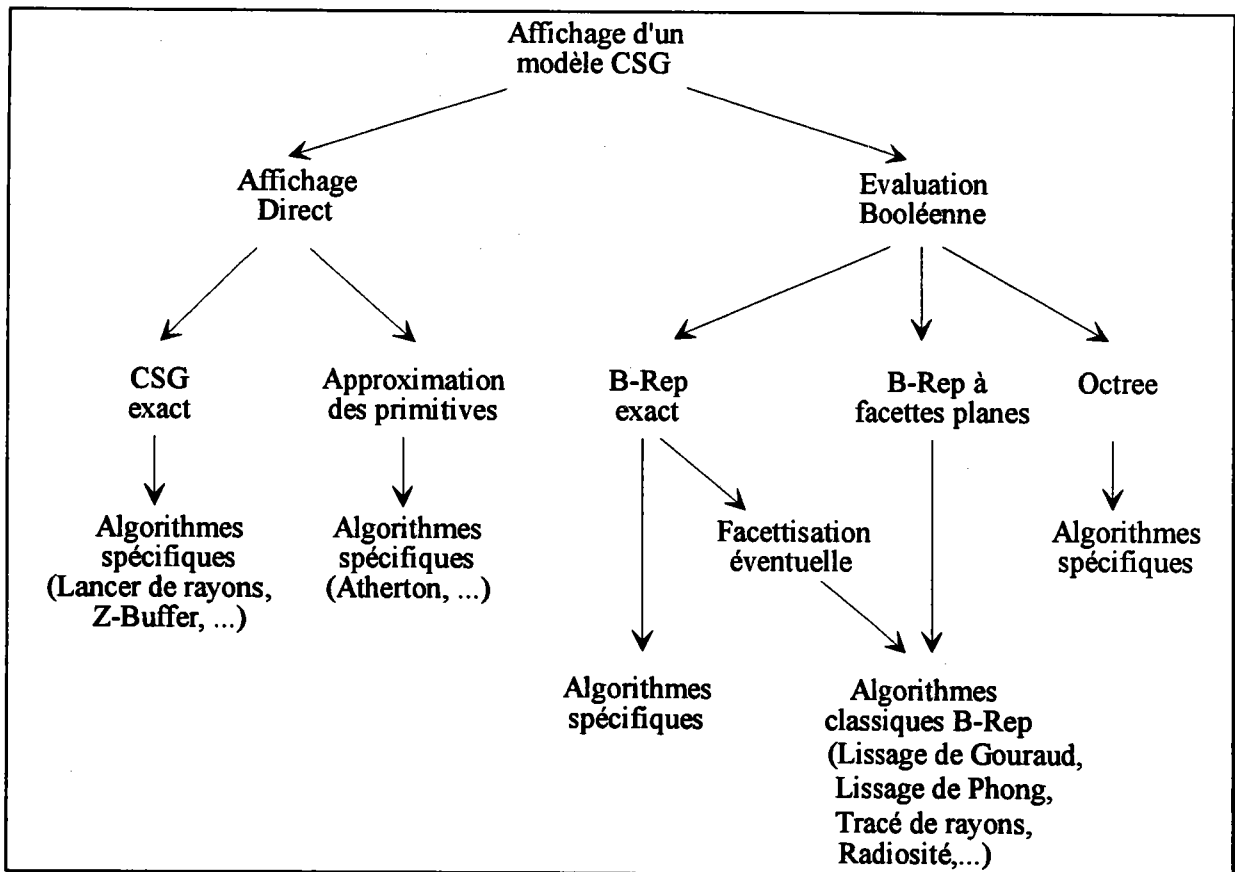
Affichage d'un modèle CSG

Affichage Direct

Evaluation Booléenne

CSG exact

Approximation des primitives

B-Rep exact

B-Rep à facettes planes

Octree

Algorithmes spécifiques (Lancer de rayons, Z-Buffer, ...)

Algorithmes spécifiques (Atherton, ...)

Facettisation éventuelle

Algorithmes spécifiques

Algorithmes spécifiques

Algorithmes classiques B-Rep (Lissage de Gouraud, Lissage de Phong, Tracé de rayons, Radiosité,...)